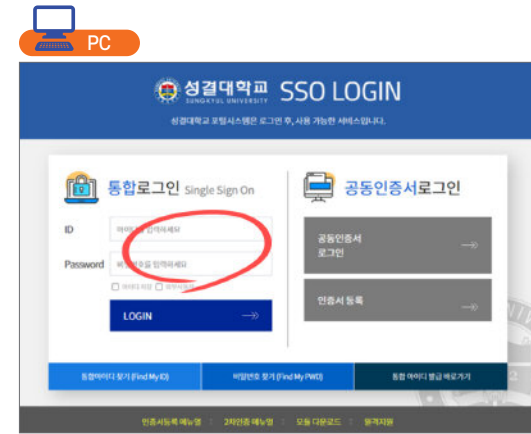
PC

성결대학교 SUNGKYUL UNIVERSITY SSO LOGIN

성결대학교 포털시스템은 로그인 후, 사용 가능한 서비스입니다.

통합로그인 Single Sign On

ID 아이디를 입력하세요

Password 비밀번호를 입력하세요

아이디 저장 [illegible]

LOGIN

공동인증서로그인

공동인증서 로그인

인증서 등록

통합아이디 찾기 (Find My ID)

비밀번호 찾기 (Find My PWD)

통합 아이디 발급 바로가기

인증서등록 매뉴얼 | 2차인증 매뉴얼 | 모듈 다운로드 | 원격지원